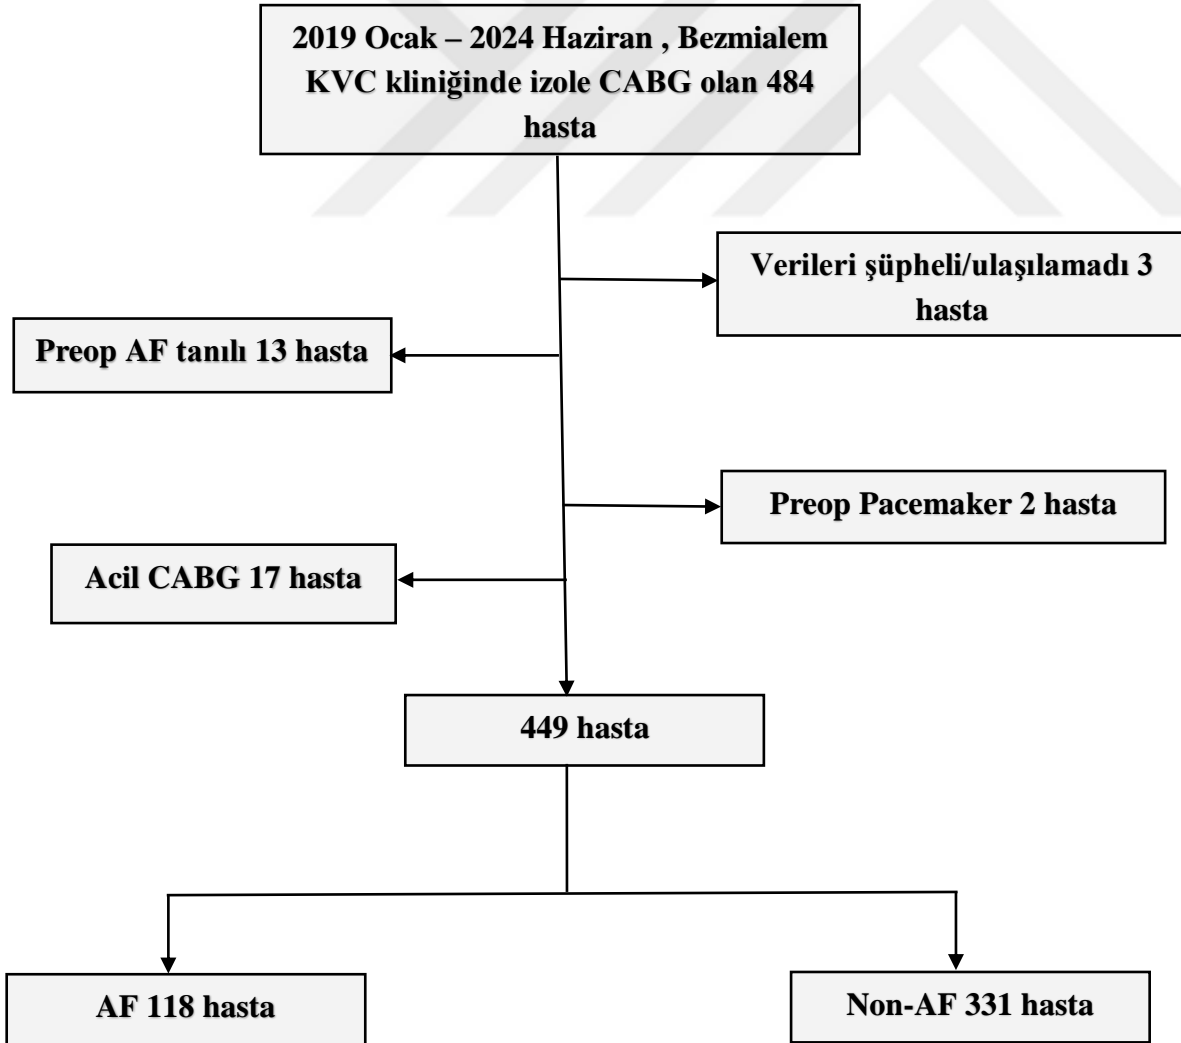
2019 Ocak – 2024 Haziran , Bezmialem KVC kliniğinde izole CABG olan 484 hasta

Verileri şüpheli/ulaşılamadı 3 hasta

Preop AF tanılı 13 hasta

Preop Pacemaker 2 hasta

Acil CABG 17 hasta

449 hasta

AF 118 hasta

Non-AF 331 hasta